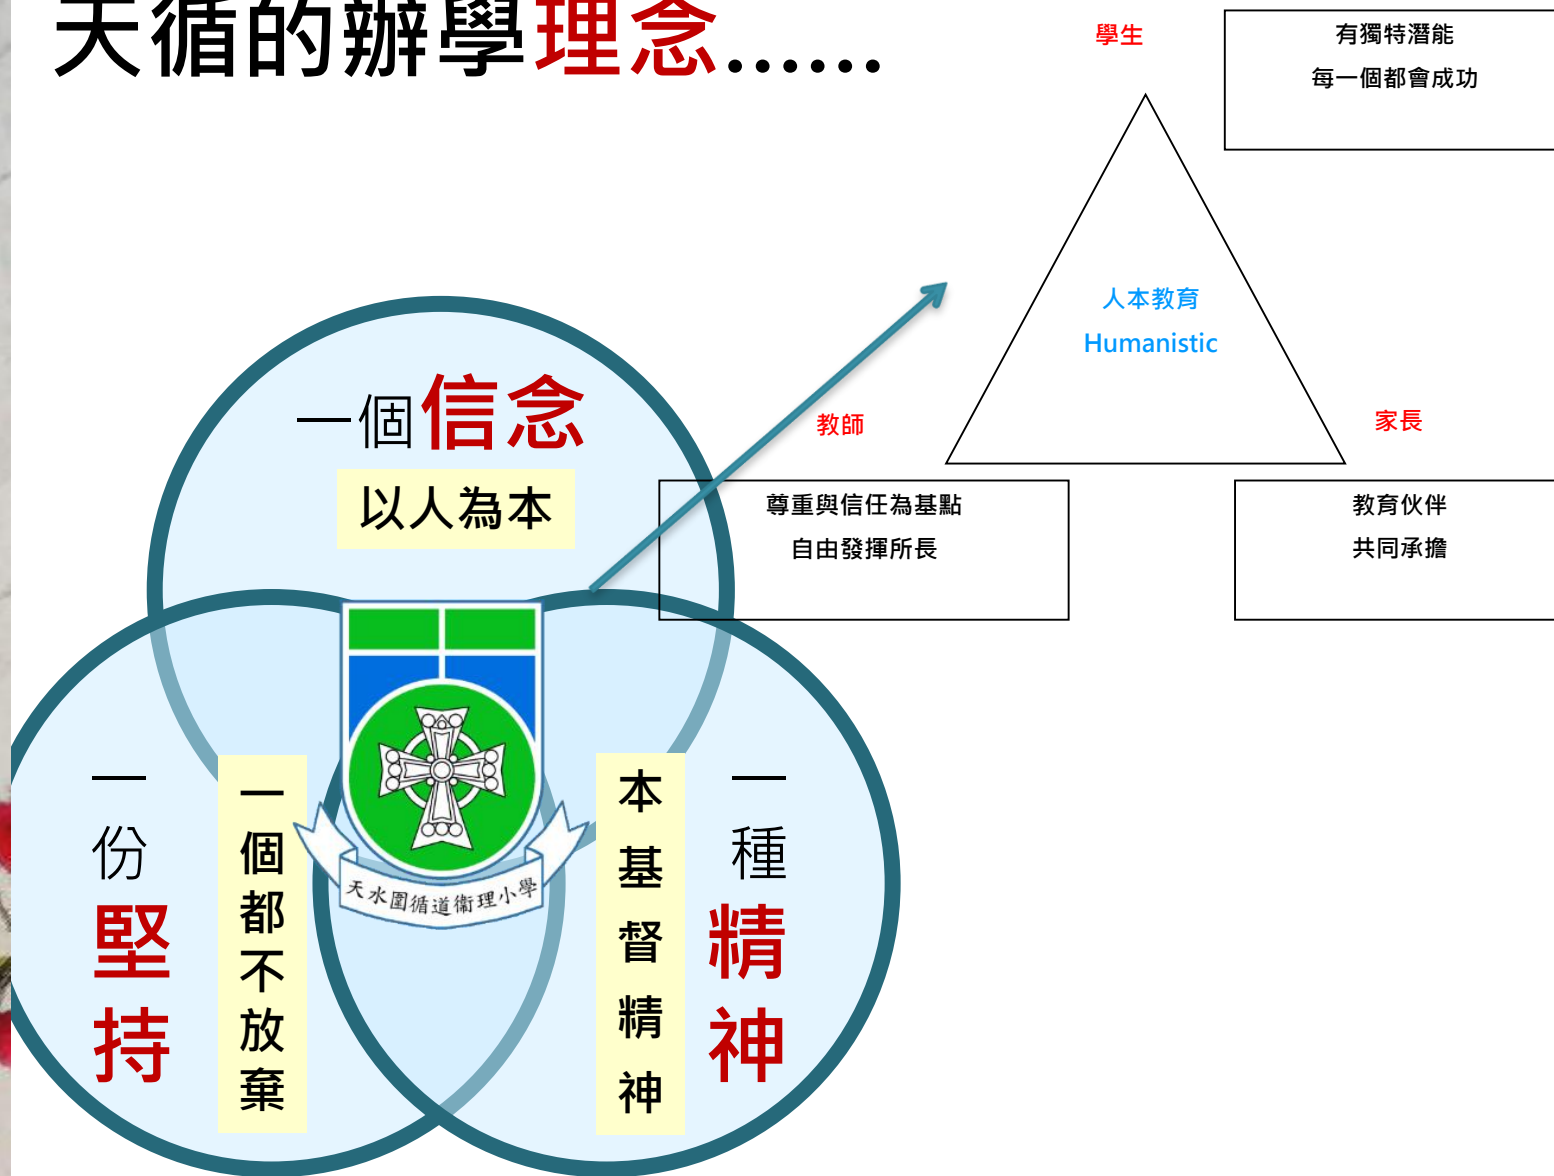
天循的辦學理念……

學生

有獨特潛能
每一個都會成功

人本教育
Humanistic

教師

家長

尊重與信任為基點
自由發揮所長

教育伙伴
共同承擔

一個信念
以人為本

一份堅持
一個都不放棄

一種精神
本基督精神

天水圍循道衛理小學